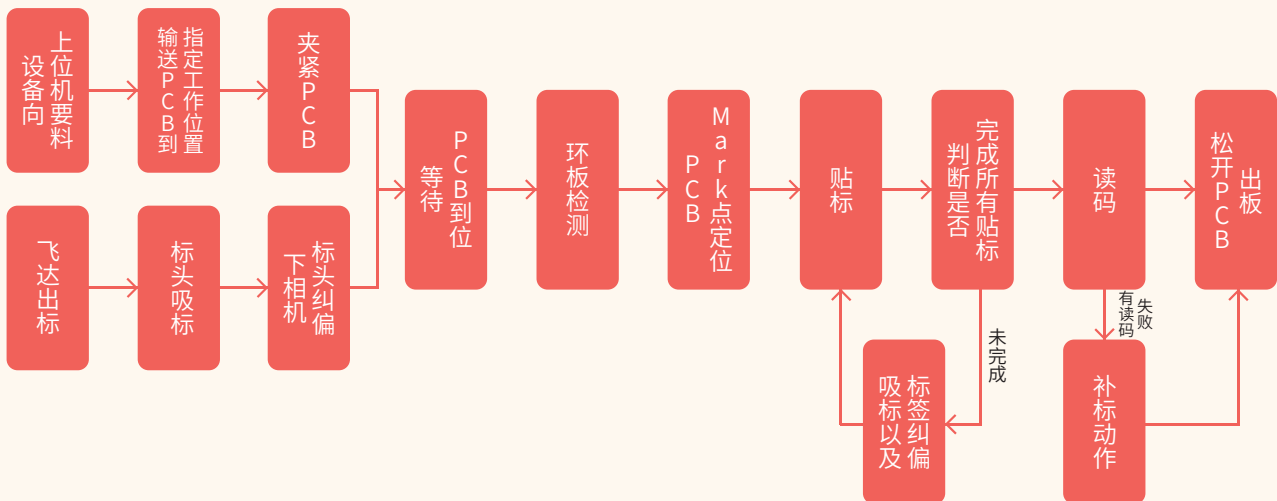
上位机要料设备向

指定工作位置输送PCB到

夹紧PCB

飞达出标

标头吸标

标头纠偏下相机

PCB到位等待

环板检测

Mark点定位PCB

贴标

完成所有贴标判断是否

读码

松开PCB出板

未完成

标签纠偏吸标以及

有读码失败

补标动作